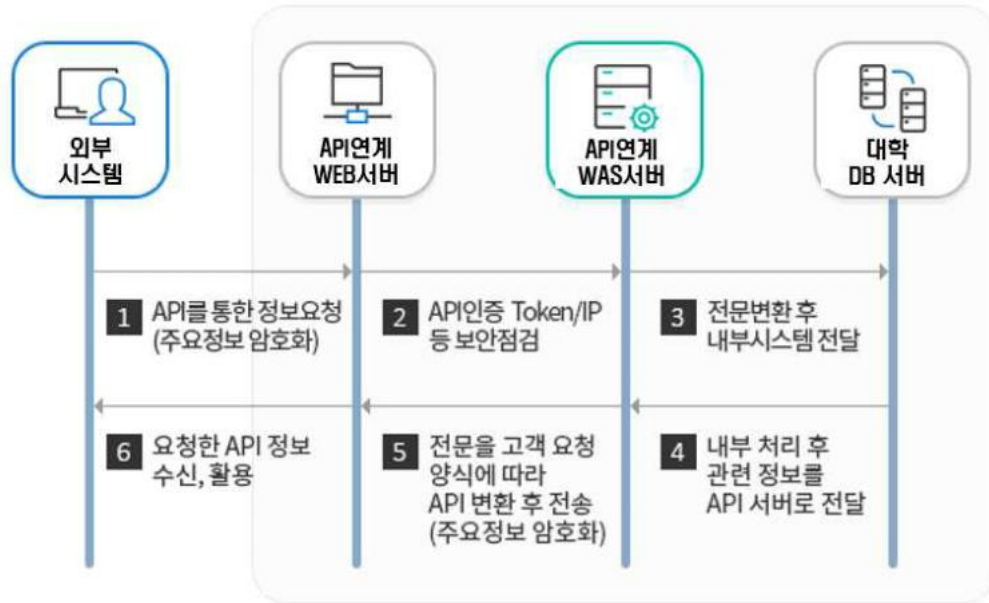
외부
시스템

API연계
WEB서버

API연계
WAS서버

대학
DB 서버

1 API를 통한 정보요청 (주요정보 암호화)

2 API인증 Token/IP 등 보안점검

3 전문변환 후 내부시스템 전달

6 요청한 API 정보 수신, 활용

5 전문을 고객 요청 양식에 따라 API 변환 후 전송 (주요정보 암호화)

4 내부 처리 후 관련 정보를 API 서버로 전달